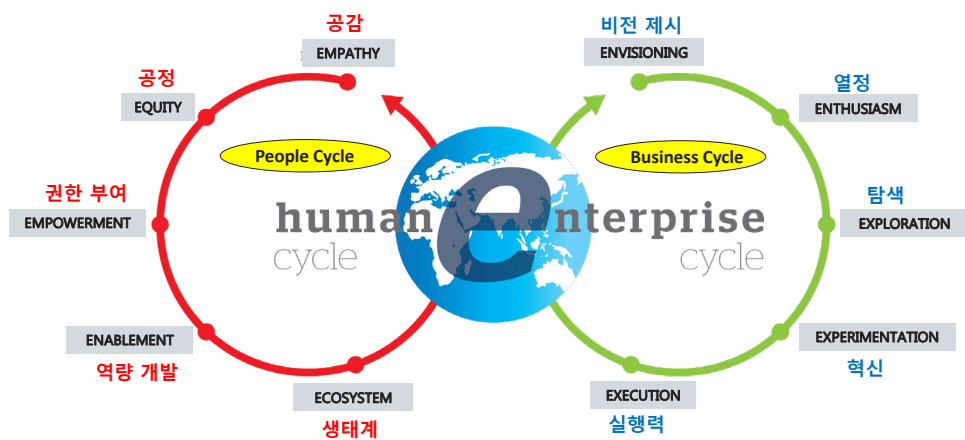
공감
EMPATHY

공정
EQUITY

권한 부여
EMPOWERMENT

ENABLEMENT
역량 개발

ECOSYSTEM
생태계

People Cycle

human cycle

e

enterprise cycle

Business Cycle

비전 제시
ENVISIONING

열정
ENTHUSIASM

탐색
EXPLORATION

EXPERIMENTATION
혁신

EXECUTION
실행력